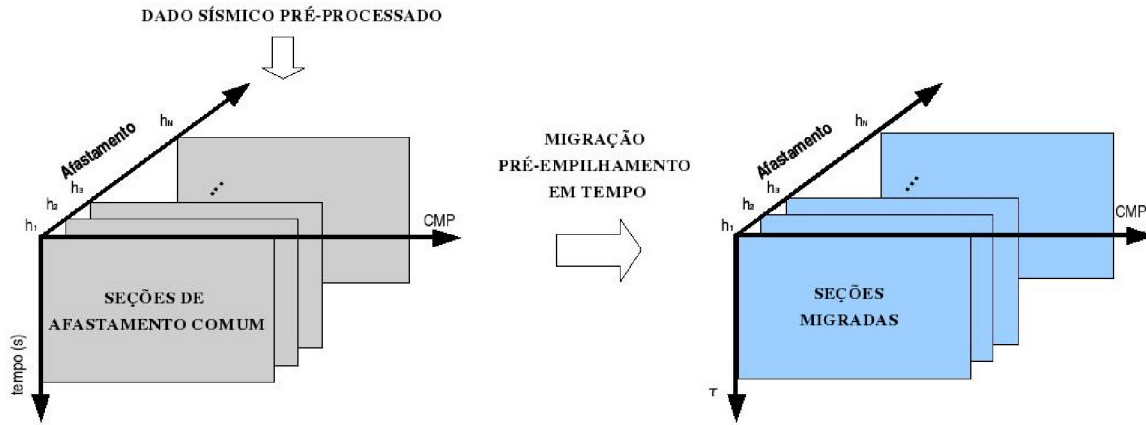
DADO SÍSMICO PRÉ-PROCESSADO

Afastamento

$h_N$

$h_3$

$h_2$

$h_1$

...

CMP

SEÇÕES DE AFASTAMENTO COMUM

tempo (s)

MIGRAÇÃO PRÉ-EMPILHAMENTO EM TEMPO

Afastamento

$h_N$

$h_3$

$h_2$

$h_1$

...

CMP

SEÇÕES MIGRADAS

$\tau$